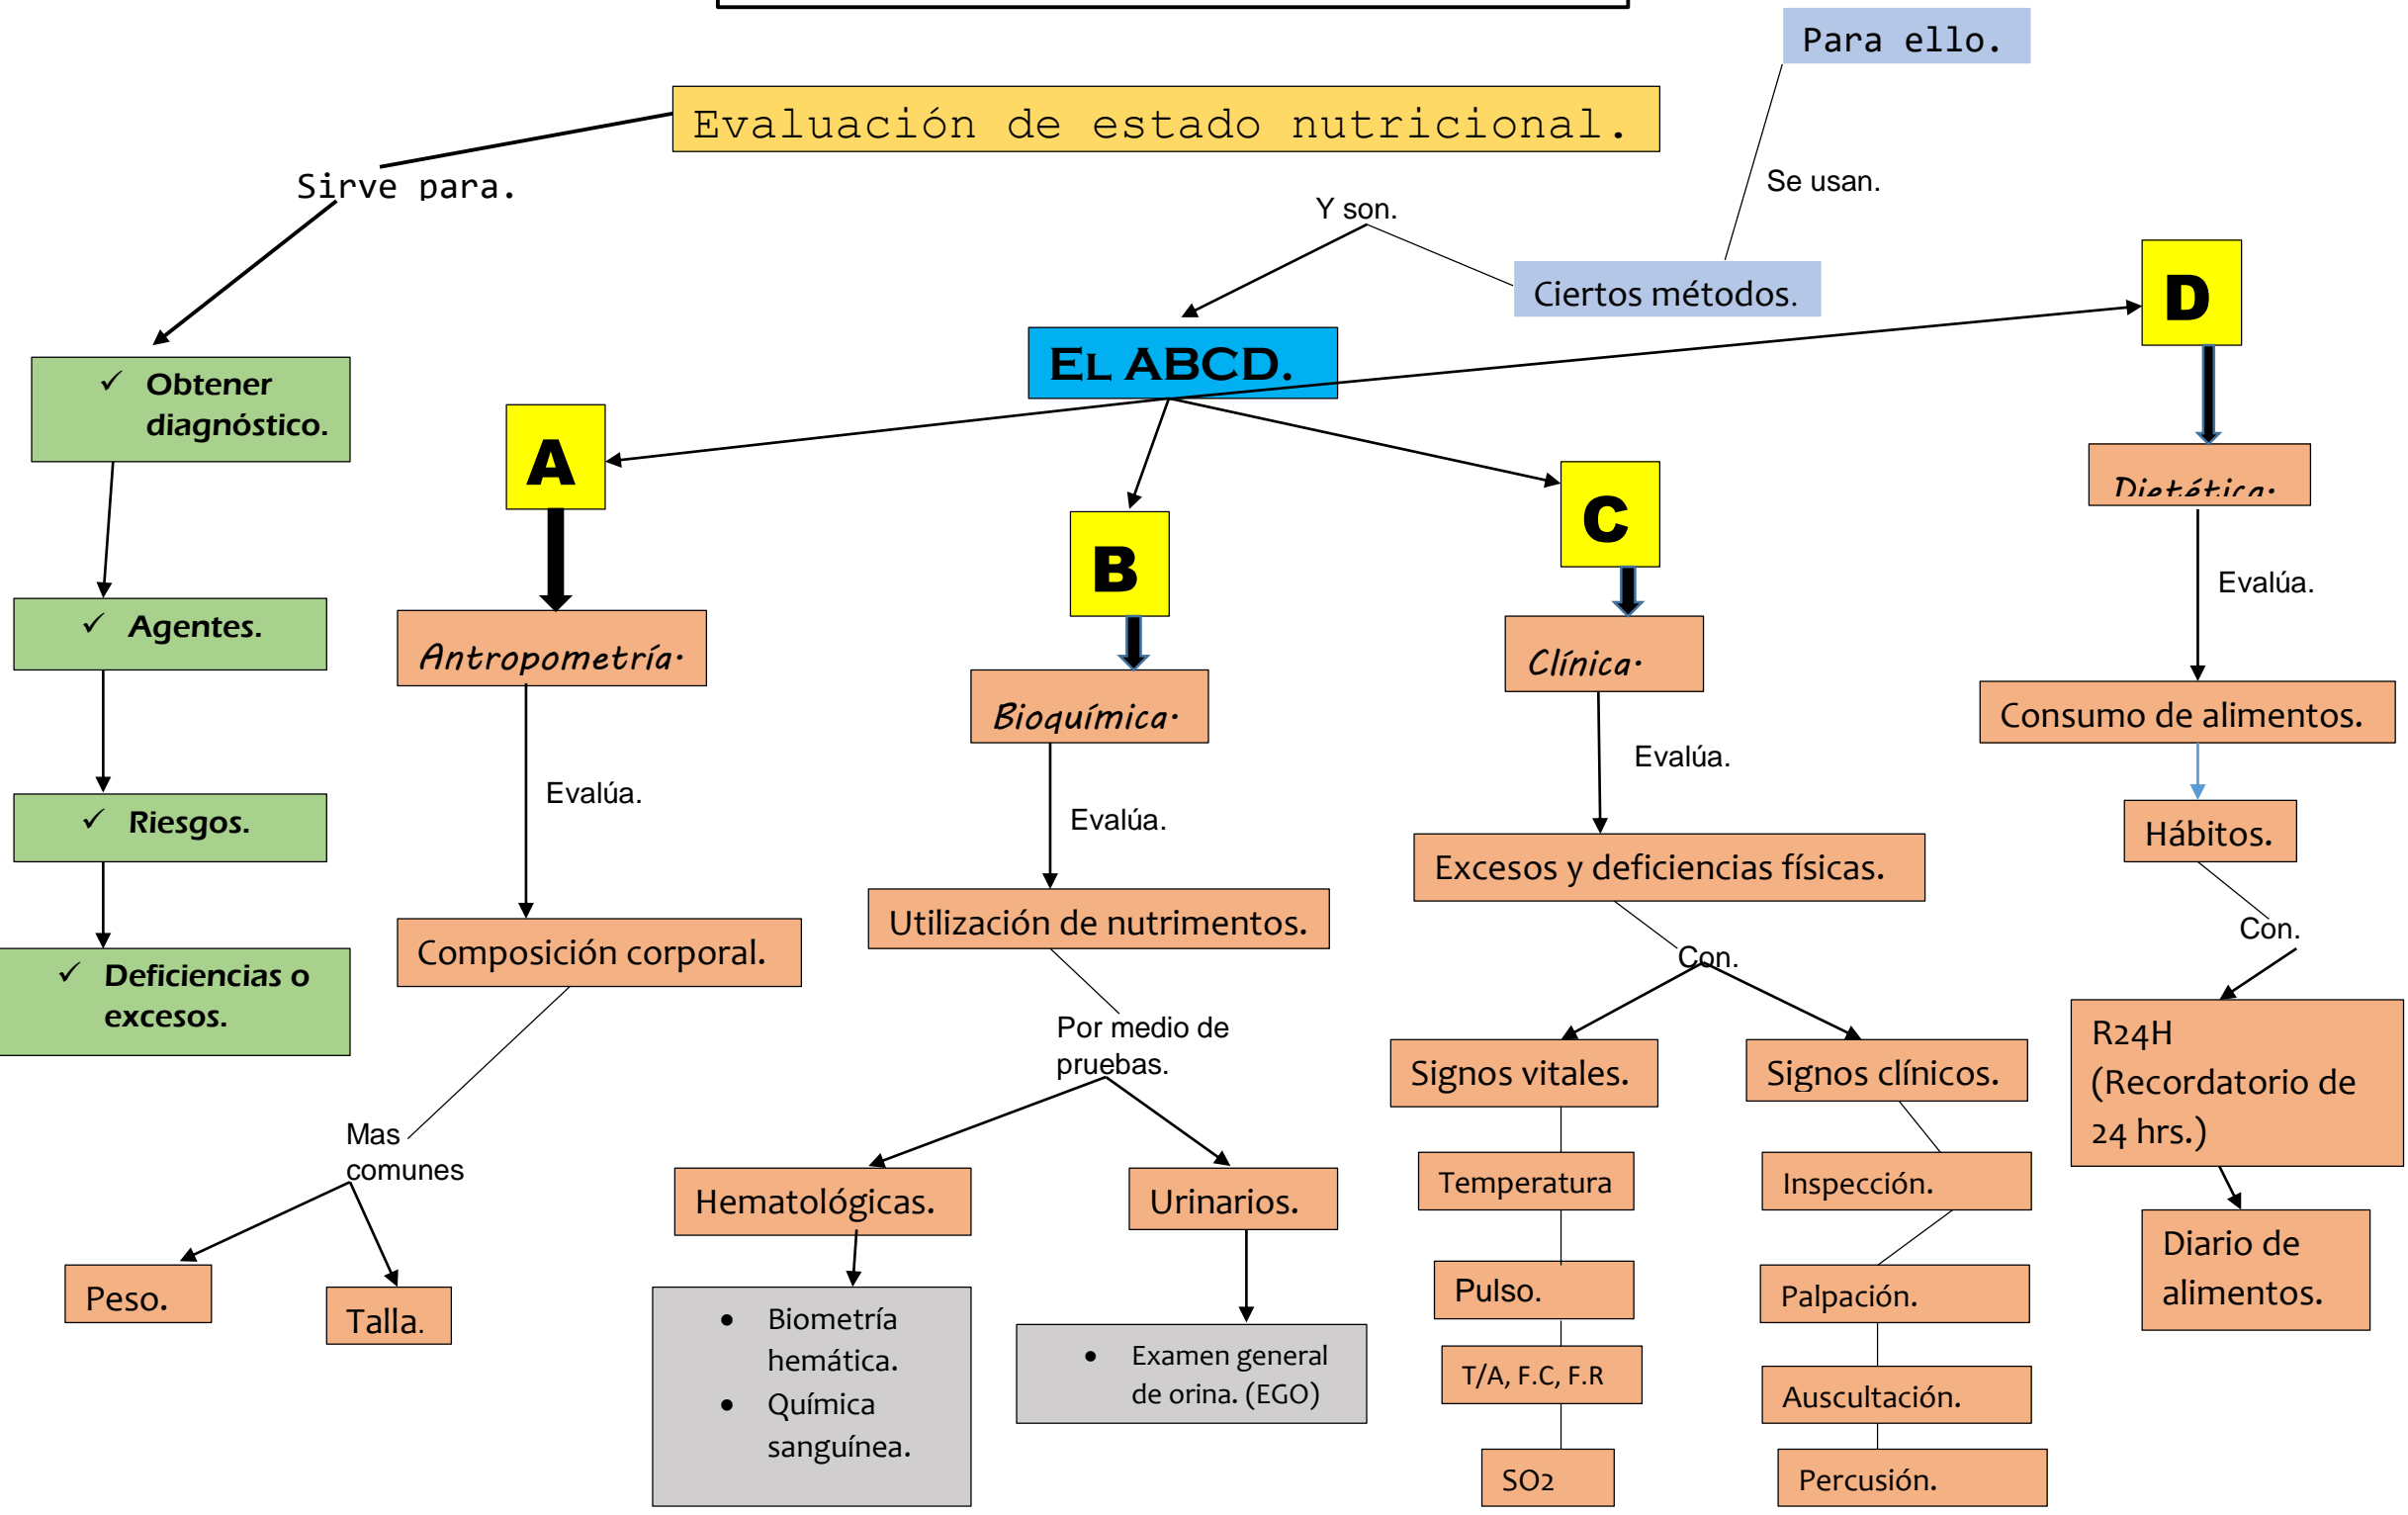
Para ello.

Evaluación de estado nutricional.

Sirve para.

Se usan.

Y son.

Ciertos métodos.

EL ABCD.

✓ Obtener diagnóstico.

✓ Agentes.

✓ Riesgos.

✓ Deficiencias o excesos.

A

Antropometría.

Evalúa.

Composición corporal.

Mas comunes

Peso.

Talla.

B

Bioquímica.

Evalúa.

Utilización de nutrimentos.

Por medio de pruebas.

Hematológicas.

- Biometría hemática.
- Química sanguínea.

Urinarios.

- Examen general de orina. (EGO)

C

Clínica.

Evalúa.

Excesos y deficiencias físicas.

Con.

Signos vitales.

Temperatura

Pulso.

T/A, F.C, F.R

SO2

Signos clínicos.

Inspección.

Palpación.

Auscultación.

Percusión.

D

Dietética.

Evalúa.

Consumo de alimentos.

Hábitos.

Con.

R24H (Recordatorio de 24 hrs.)

Diario de alimentos.